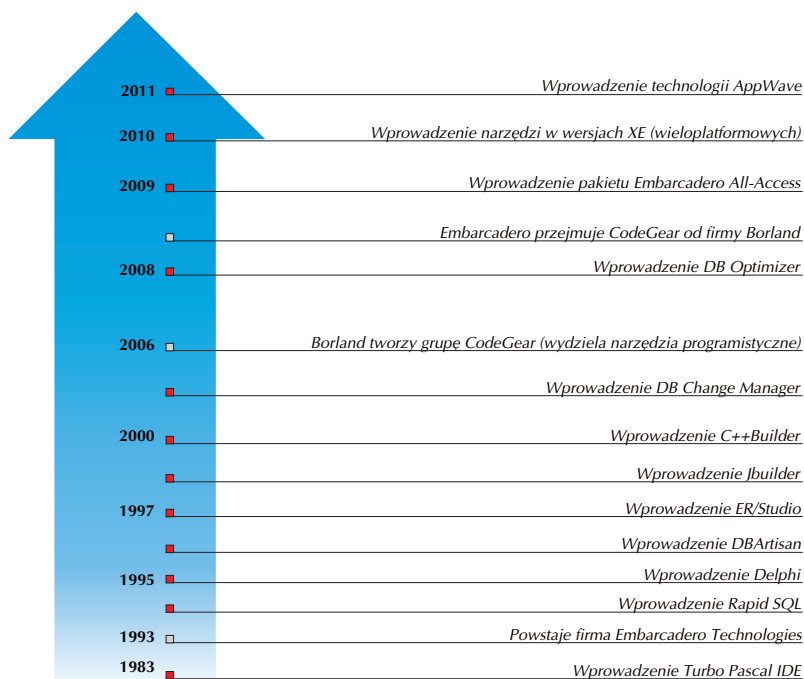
2011 Wprowadzenie technologii AppWave

2010 Wprowadzenie narzędzi w wersjach XE (wieloplatformowych)

2009 Wprowadzenie pakietu Embarcadero All-Access

Embarcadero przejmuje CodeGear od firmy Borland

2008 Wprowadzenie DB Optimizer

2006 Borland tworzy grupę CodeGear (wydziela narzędzia programistyczne)

Wprowadzenie DB Change Manager

2000 Wprowadzenie C++Builder

Wprowadzenie Jbuilder

1997 Wprowadzenie ER/Studio

Wprowadzenie DBArtisan

1995 Wprowadzenie Delphi

Wprowadzenie Rapid SQL

1993 Powstaje firma Embarcadero Technologies

1983 Wprowadzenie Turbo Pascal IDE